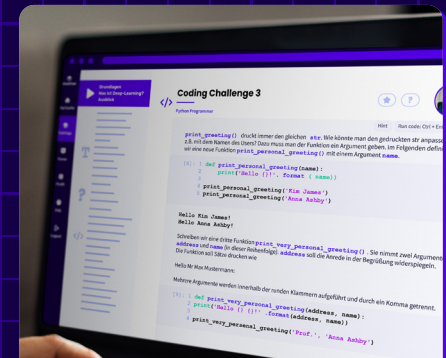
Grundlagen
Was ist Deep Learning?
Ausblick

Coding Challenge 3

Python Programmer

Hint

Run code: Ctrl + Ent

print_greeting() druckt immer den gleichen str. Wie könnte man den gedruckten str anpassen, z.B. mit dem Namen des Users? Dazu muss man der Funktion ein Argument geben. Im Folgenden definieren wir eine neue Funktion print_personal_greeting() mit einem Argument name.

[1]: def print_personal_greeting(name):
    print('Hello {}!'.format(name))

print_personal_greeting('Kim James')
print_personal_greeting('Anna Ashby')

Hello Kim James!
Hello Anna Ashby!

Schreiben wir eine dritte Funktion print_very_personal_greeting(). Sie nimmt zwei Argumente: address und name (in dieser Reihenfolge). address soll die Anrede in der Begrüßung widerspiegeln. Die Funktion soll folgendes drucken wie

Hello Mr Max Mustermann:

Mehrere Argumente werden innerhalb der runden Klammern aufgeführt und durch ein Komma getrennt.

[4]: def print_very_personal_greeting(address, name):
    print('Hello {} {}!'.format(address, name))

print_very_personal_greeting('Prof.', 'Anna Ashby')